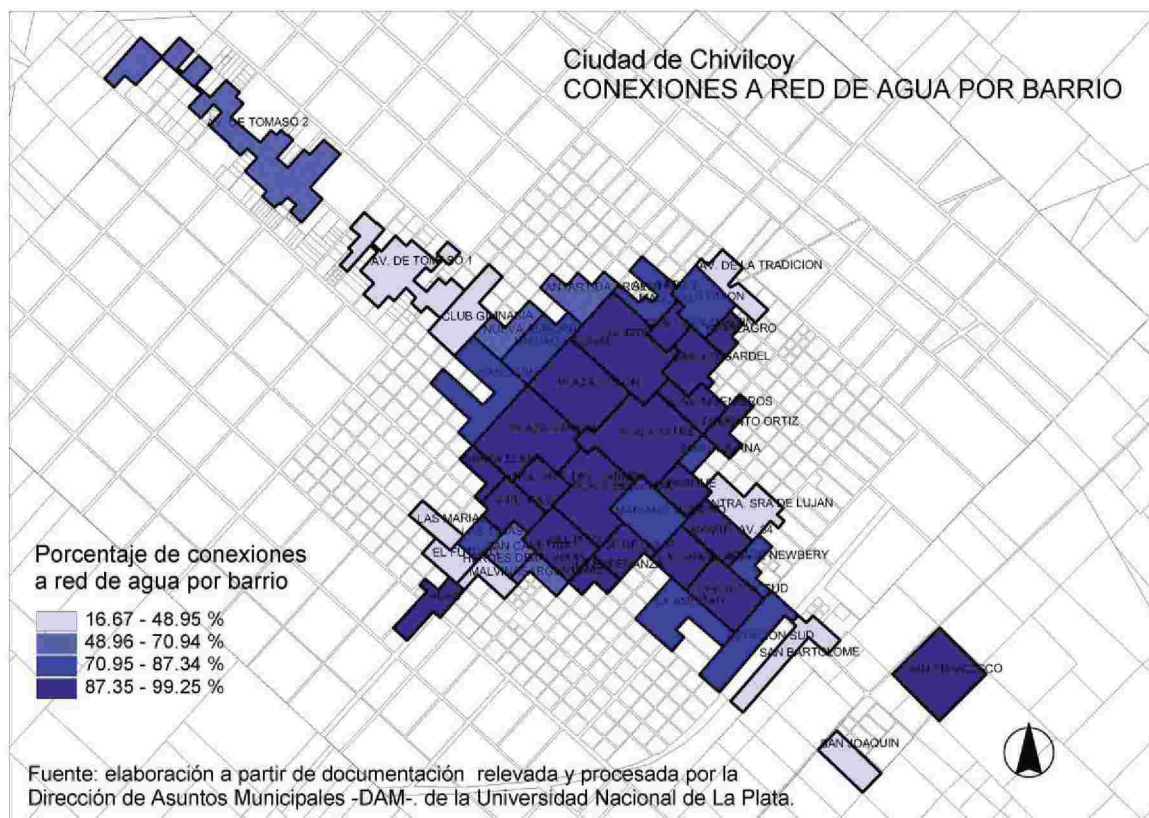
Ciudad de Chivilcoy
CONEXIONES A RED DE AGUA POR BARRIO

AV. DE TOMASO 2

AV. DE TOMASO 1

AV. DE LA TRADICION

CLUB GIMNASIA

NUEVA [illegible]

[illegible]

AGRO

GARDEL

PLAZA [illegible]

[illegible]

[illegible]ROS

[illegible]TO ORTIZ

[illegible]NA

NTRA. SRA DE LUJAN

LAS MARIAS

EL F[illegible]

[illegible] NEWBERY

MALVINAS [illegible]

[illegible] SUD

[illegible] SUD

SAN BARTOLOME

SAN FRANCISCO

SAN JOAQUIN

Porcentaje de conexiones a red de agua por barrio

16.67 - 48.95 %
48.96 - 70.94 %
70.95 - 87.34 %
87.35 - 99.25 %

Fuente: elaboración a partir de documentación relevada y procesada por la Dirección de Asuntos Municipales -DAM-. de la Universidad Nacional de La Plata.